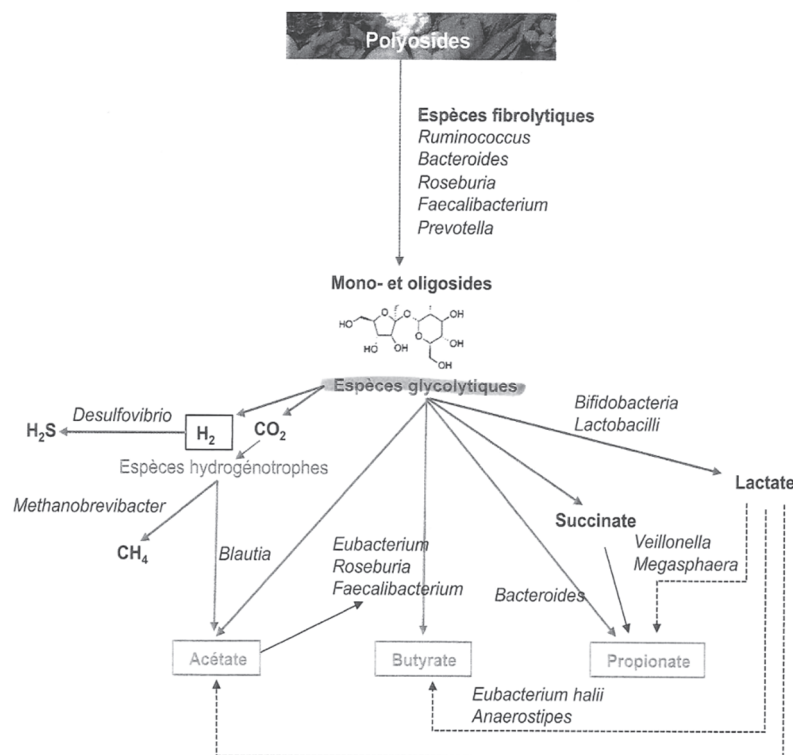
Polyosides

Espèces fibrolytiques
Ruminococcus
Bacteroides
Roseburia
Faecalibacterium
Prevotella

Mono- et oligosides

HO
O
HO
OH
O
OH
OH
OH
OH

Espèces glycolytiques

Desulfovibrio
$H_2S$
$H_2$
$CO_2$
Espèces hydrogénotrophes

Bifidobacteria
Lactobacilli

Lactate

Methanobrevibacter
$CH_4$
Blautia

Eubacterium
Roseburia
Faecalibacterium

Succinate
Veillonella
Megasphaera

Bacteroides

Acétate
Butyrate
Propionate

Eubacterium halii
Anaerostipes